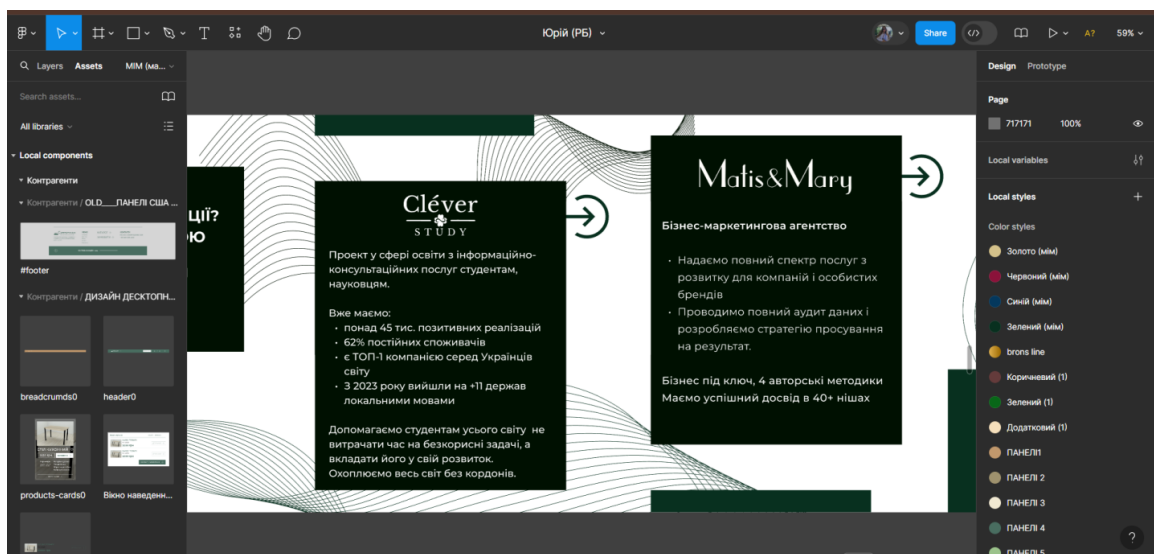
Юрій (РБ)

Share

59%

Layers Assets MIM (ма...

Search assets...

All libraries

Local components

Контрагенти

Контрагенти / OLD___ПАНЕЛІ США ...

#footer

Контрагенти / ДИЗАЙН ДЕСКТОПН...

breadcrumds0

header0

products-cards0

Вікно наведенн...

ції?
ю

Cléver
STUDY

Проект у сфері освіти з інформаційно-консультаційних послуг студентам, науковцям.

Вже маємо:
• понад 45 тис. позитивних реалізацій
• 62% постійних споживачів
• є ТОП-1 компанією серед Українців світу
• З 2023 року вийшли на +11 держав локальними мовами

Допомагаємо студентам усього світу не витрачати час на безкорисні задачі, а вкладати його у свій розвиток. Охоплюємо весь світ без кордонів.

Matis&Mary

Бізнес-маркетингова агентство

• Надаємо повний спектр послуг з розвитку для компаній і особистих брендів
• Проводимо повний аудит даних і розробляємо стратегію просування на результат.

Бізнес під ключ, 4 авторські методики
Маємо успішний досвід в 40+ нішах

Design Prototype

Page

717171 100%

Local variables

Local styles

Color styles

Золото (мім)

Червоний (мім)

Синій (мім)

Зелений (мім)

brons line

Коричневий (1)

Зелений (1)

Додатковий (1)

ПАНЕЛІ1

ПАНЕЛІ 2

ПАНЕЛІ 3

ПАНЕЛІ 4

ПАНЕЛІ 5

?